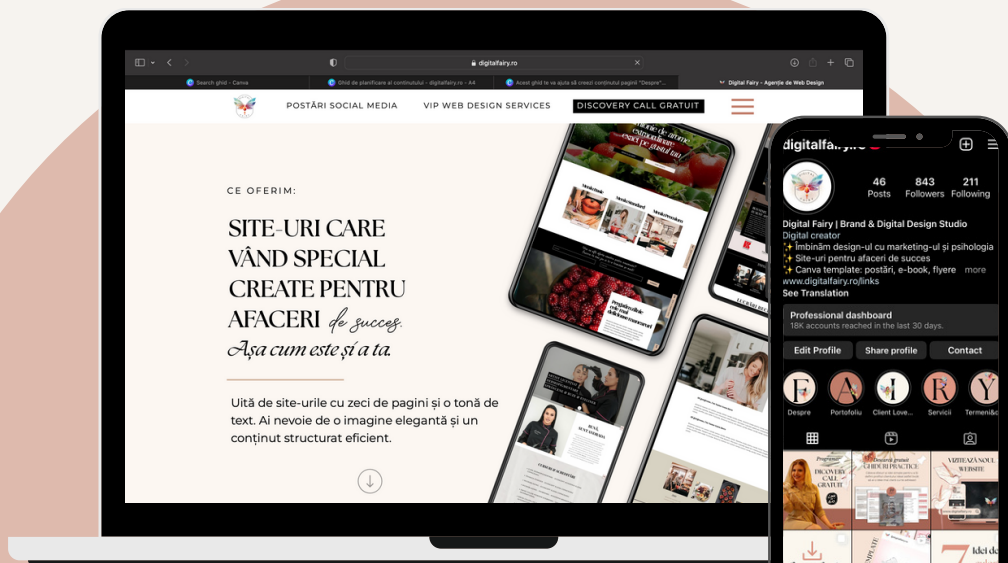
digitalfairy.ro

Search ghid - Canva | Ghid de planificare al conținutului - digitalfairy.ro - A4 | Acest ghid te va ajuta să creezi conținutul paginii "Despre"... | Digital Fairy – Agenție de Web Design

POSTĂRI SOCIAL MEDIA   VIP WEB DESIGN SERVICES   DISCOVERY CALL GRATUIT

CE OFERIM:

SITE-URI CARE VÂND SPECIAL CREATE PENTRU AFACERI de succes. Așa cum este și a ta.

Uită de site-urile cu zeci de pagini și o tonă de text. Ai nevoie de o imagine elegantă și un conținut structurat eficient.

digitalfairy.ro

46 Posts   843 Followers   211 Following

Digital Fairy | Brand & Digital Design Studio
Digital creator
✨ Îmbinăm design-ul cu marketing-ul și psihologia
✨ Site-uri pentru afaceri de succes
✨ Canva template: postări, e-book, flyere ... more
www.digitalfairy.ro/links
See Translation

Professional dashboard
18K accounts reached in the last 30 days.

Edit Profile   Share profile   Contact

Despre   Portofoliu   Client Love...   Servicii   Termeni&...

DISCOVERY CALL GRATUIT   GHIDURI PRACTICE   VIZITEAZĂ NOUL WEBSITE